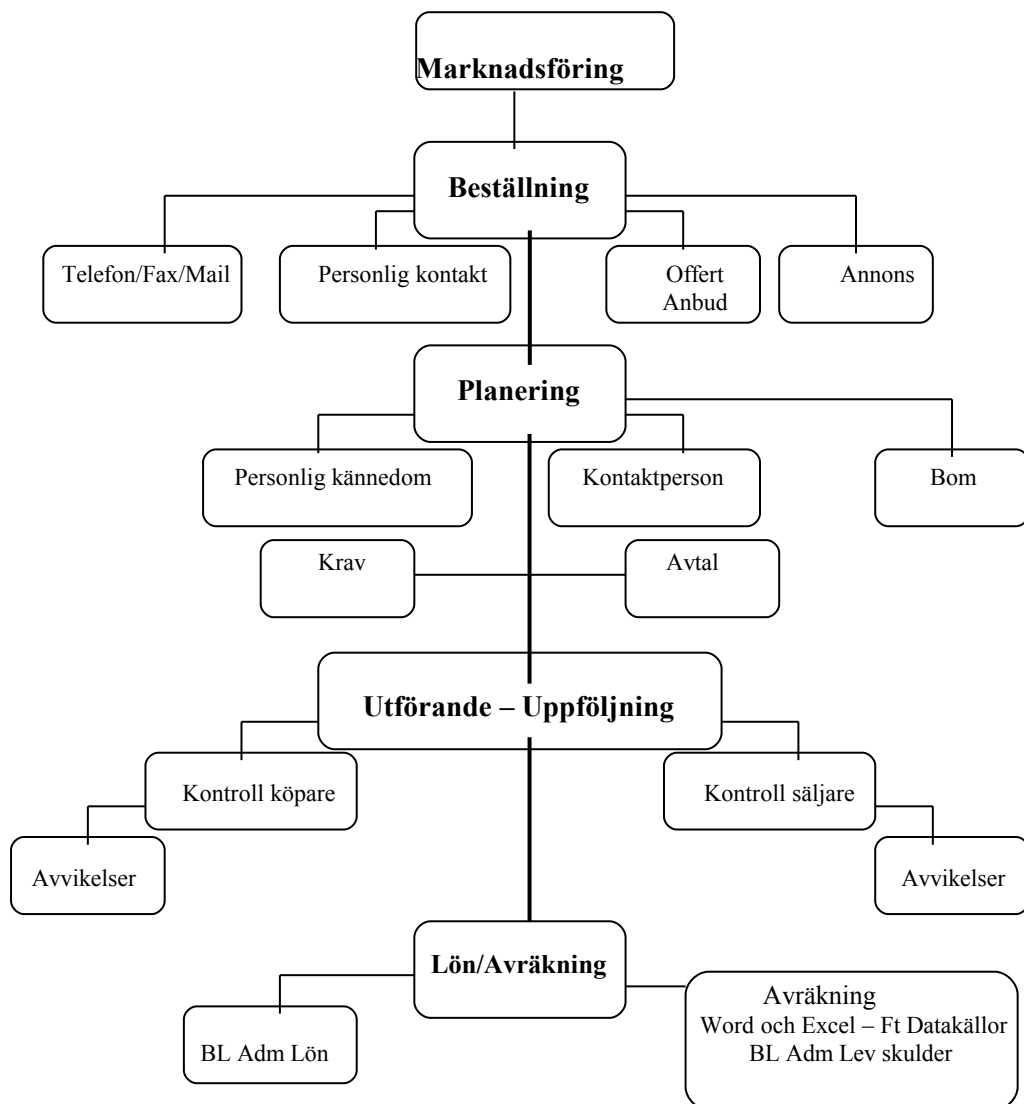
Marknadsföring

Beställning

Telefon/Fax/Mail

Personlig kontakt

Offert
Anbud

Annons

Planering

Personlig kännedom

Kontaktperson

Bom

Krav

Avtal

Utförande – Uppföljning

Kontroll köpare

Kontroll säljare

Avvikelser

Avvikelser

Lön/Avräkning

BL Adm Lön

Avräkning
Word och Excel – Ft Datakällor
BL Adm Lev skulder